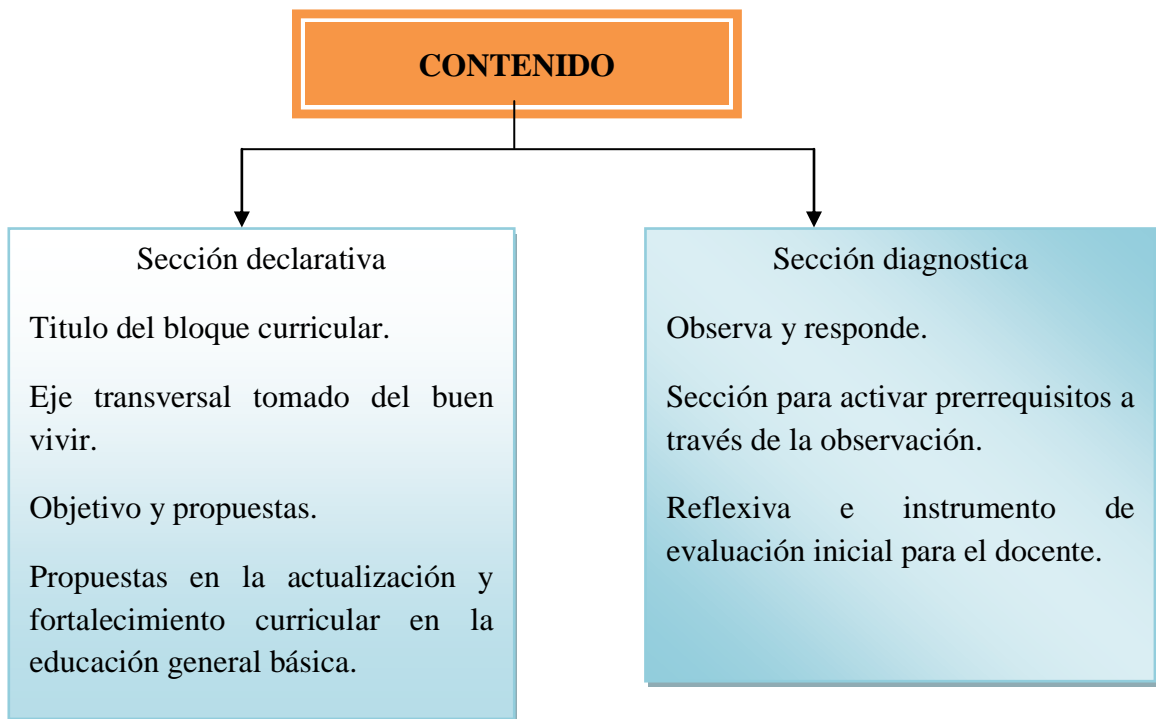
CONTENIDO

Sección declarativa

Titulo del bloque curricular.

Eje transversal tomado del buen vivir.

Objetivo y propuestas.

Propuestas en la actualización y fortalecimiento curricular en la educación general básica.

Sección diagnostica

Observa y responde.

Sección para activar prerrequisitos a través de la observación.

Reflexiva e instrumento de evaluación inicial para el docente.